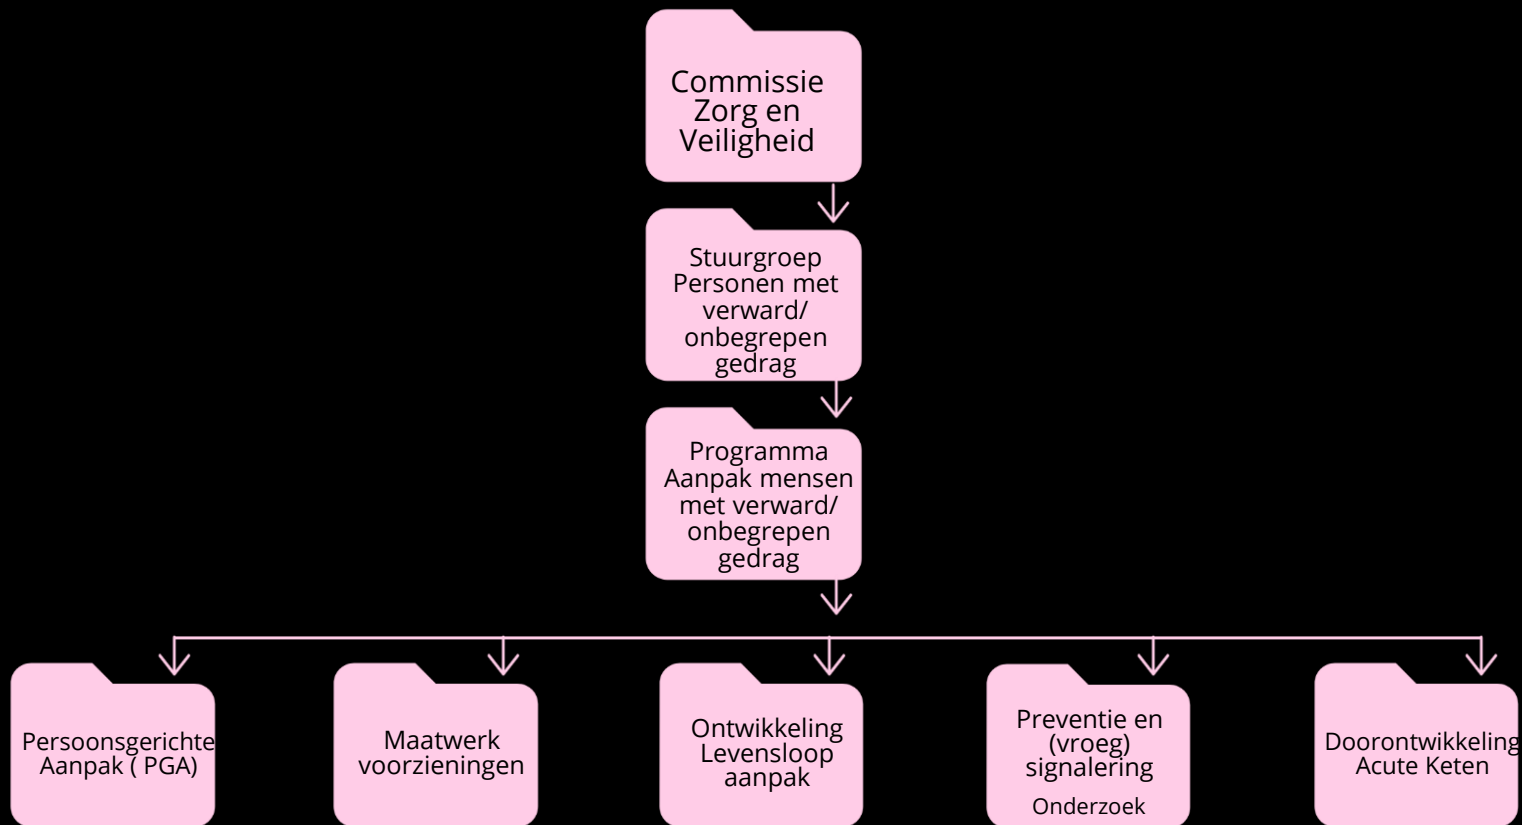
Commissie Zorg en Veiligheid

Stuurgroep Personen met verward/ onbegrepen gedrag

Programma Aanpak mensen met verward/ onbegrepen gedrag

Persoonsgerichte Aanpak ( PGA)

Maatwerk voorzieningen

Ontwikkeling Levensloop aanpak

Preventie en (vroeg) signalering

Onderzoek

Doorontwikkeling Acute Keten